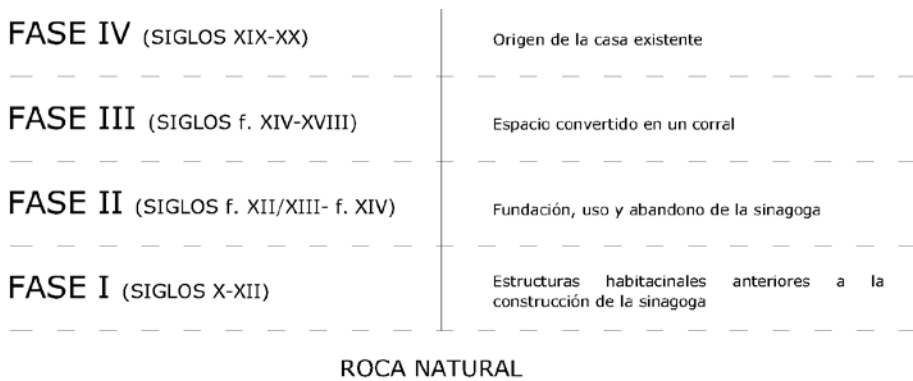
| | |
|---|---|
| FASE IV (SIGLOS XIX-XX) | Origen de la casa existente |
| FASE III (SIGLOS f. XIV-XVIII) | Espacio convertido en un corral |
| FASE II (SIGLOS f. XII/XIII- f. XIV) | Fundación, uso y abandono de la sinagoga |
| FASE I (SIGLOS X-XII) | Estructuras habitacinales anteriores a la construcción de la sinagoga |

ROCA NATURAL